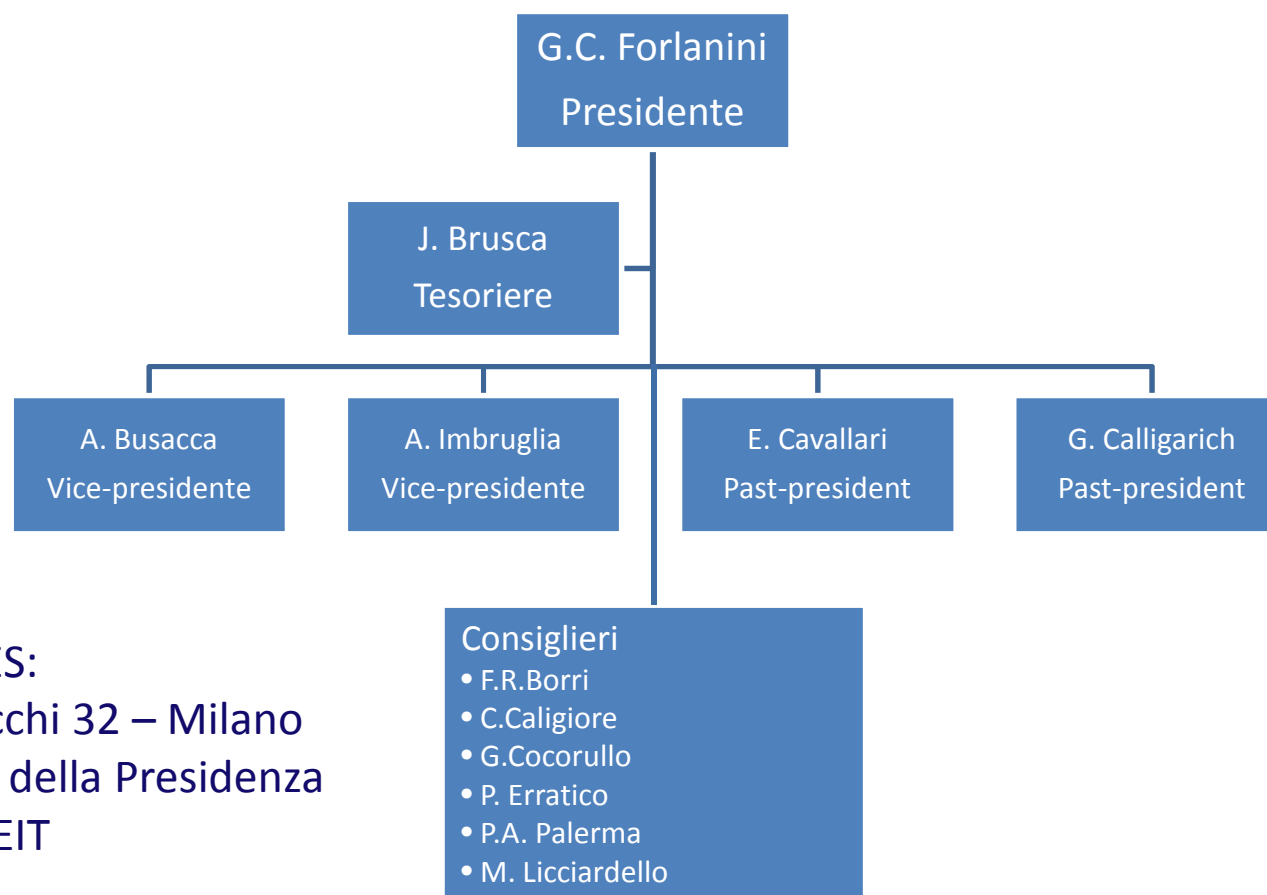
G.C. Forlanini
Presidente

J. Brusca
Tesoriere

A. Busacca
Vice-presidente

A. Imbruglia
Vice-presidente

E. Cavallari
Past-president

G. Calligarich
Past-president

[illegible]S:
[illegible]cchi 32 – Milano
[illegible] della Presidenza
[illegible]EIT

Consiglieri
• F.R.Borri
• C.Caligiore
• G.Cocorullo
• P. Erratico
• P.A. Palerma
• M. Licciardello